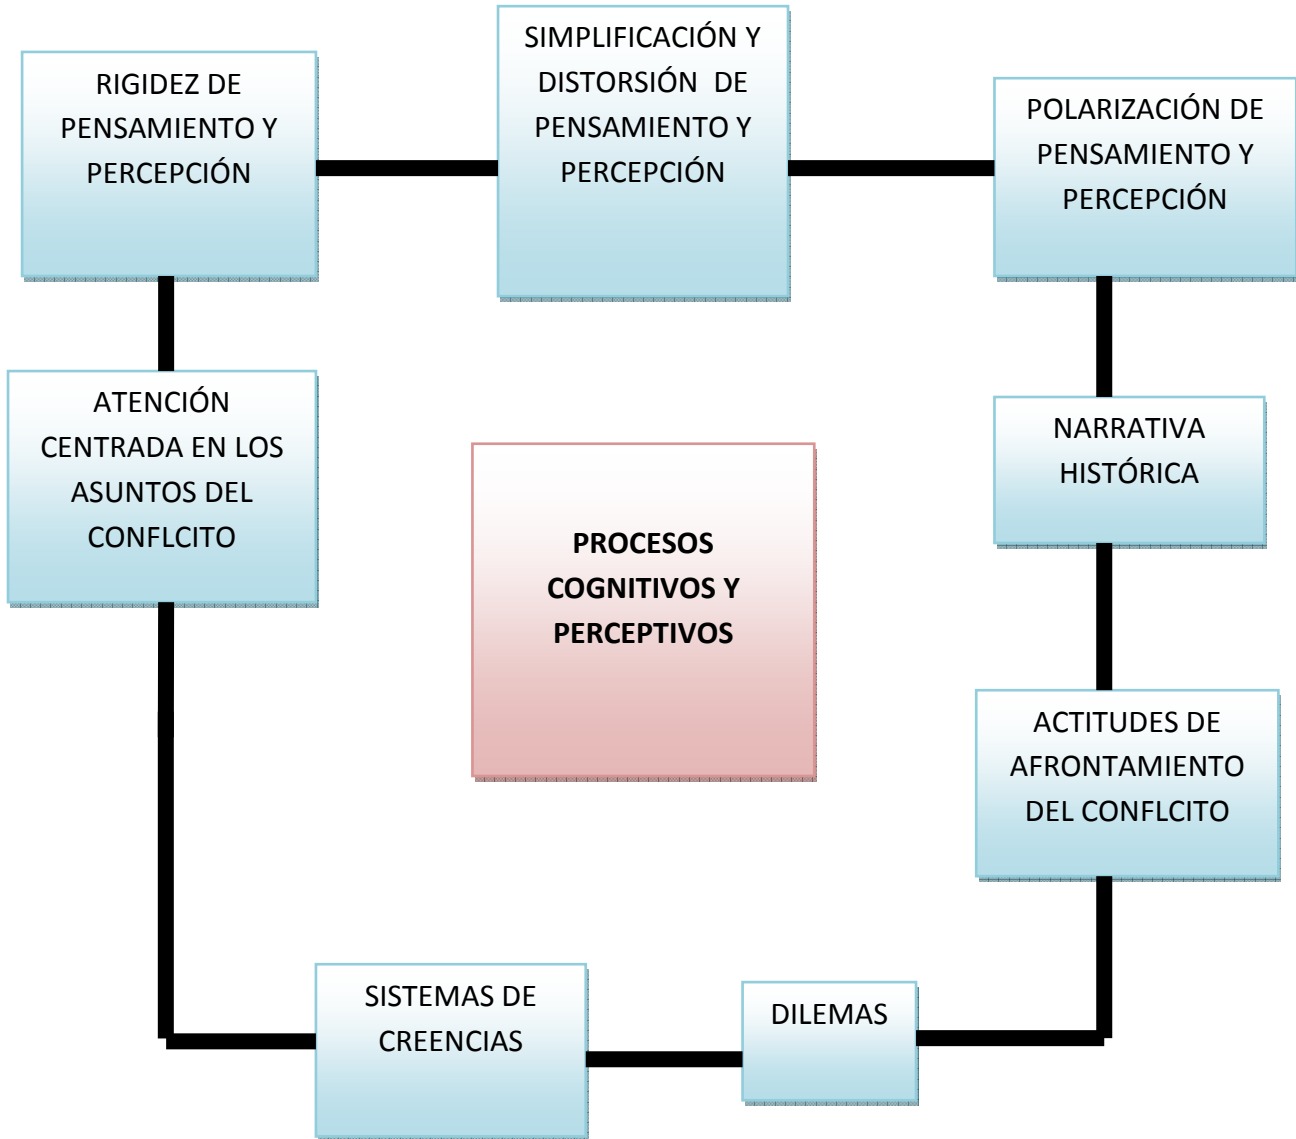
RIGIDEZ DE PENSAMIENTO Y PERCEPCIÓN

SIMPLIFICACIÓN Y DISTORSIÓN DE PENSAMIENTO Y PERCEPCIÓN

POLARIZACIÓN DE PENSAMIENTO Y PERCEPCIÓN

ATENCIÓN CENTRADA EN LOS ASUNTOS DEL CONFLCITO

PROCESOS COGNITIVOS Y PERCEPTIVOS

NARRATIVA HISTÓRICA

ACTITUDES DE AFRONTAMIENTO DEL CONFLCITO

SISTEMAS DE CREENCIAS

DILEMAS